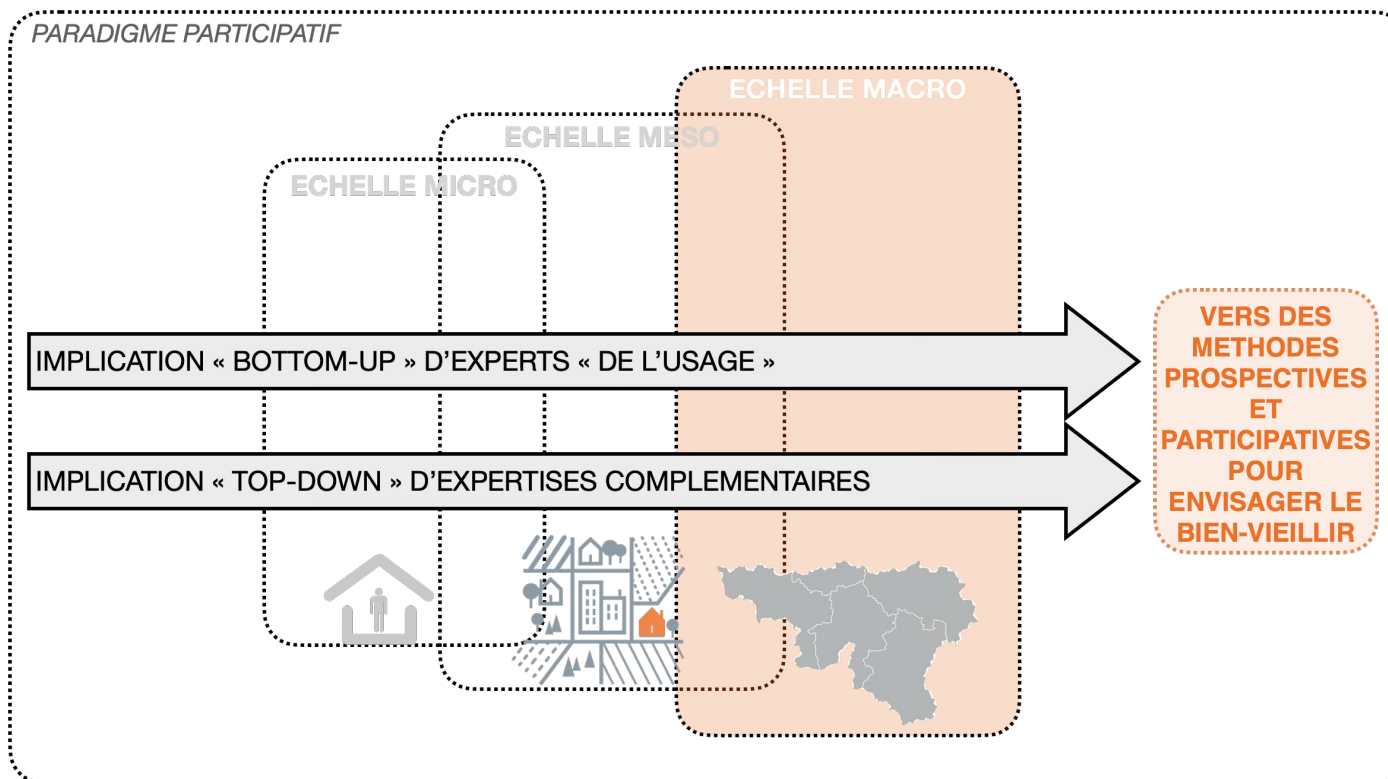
PARADIGME PARTICIPATIF

ECHELLE MACRO

ECHELLE MESO

ECHELLE MICRO

IMPLICATION « BOTTOM-UP » D'EXPERTS « DE L'USAGE »

IMPLICATION « TOP-DOWN » D'EXPERTISES COMPLEMENTAIRES

VERS DES METHODES PROSPECTIVES ET PARTICIPATIVES POUR ENVISAGER LE BIEN-VIEILLIR